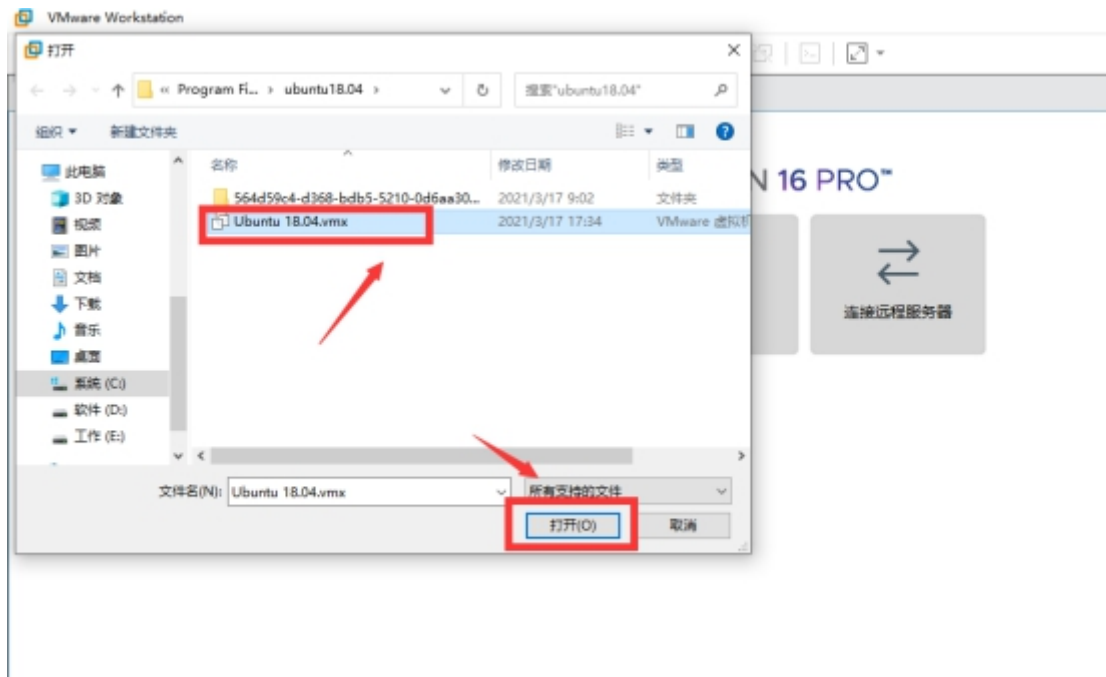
VMware Workstation

打开

« Program Fi... › ubuntu18.04 ›

搜索"ubuntu18.04"

组织 ▾ 新建文件夹

此电脑
3D 对象
视频
图片
文档
下载
音乐
桌面
系统 (C:)
软件 (D:)
工作 (E:)

| 名称 | 修改日期 | 类型 |
|---|---|---|
| 564d59c4-d368-bdb5-5210-0d6aa30... | 2021/3/17 9:02 | 文件夹 |
| Ubuntu 18.04.vmx | 2021/3/17 17:34 | VMware 虚拟机 |

文件名(N): Ubuntu 18.04.vmx

所有支持的文件

打开(O)

取消

N 16 PRO™

连接远程服务器